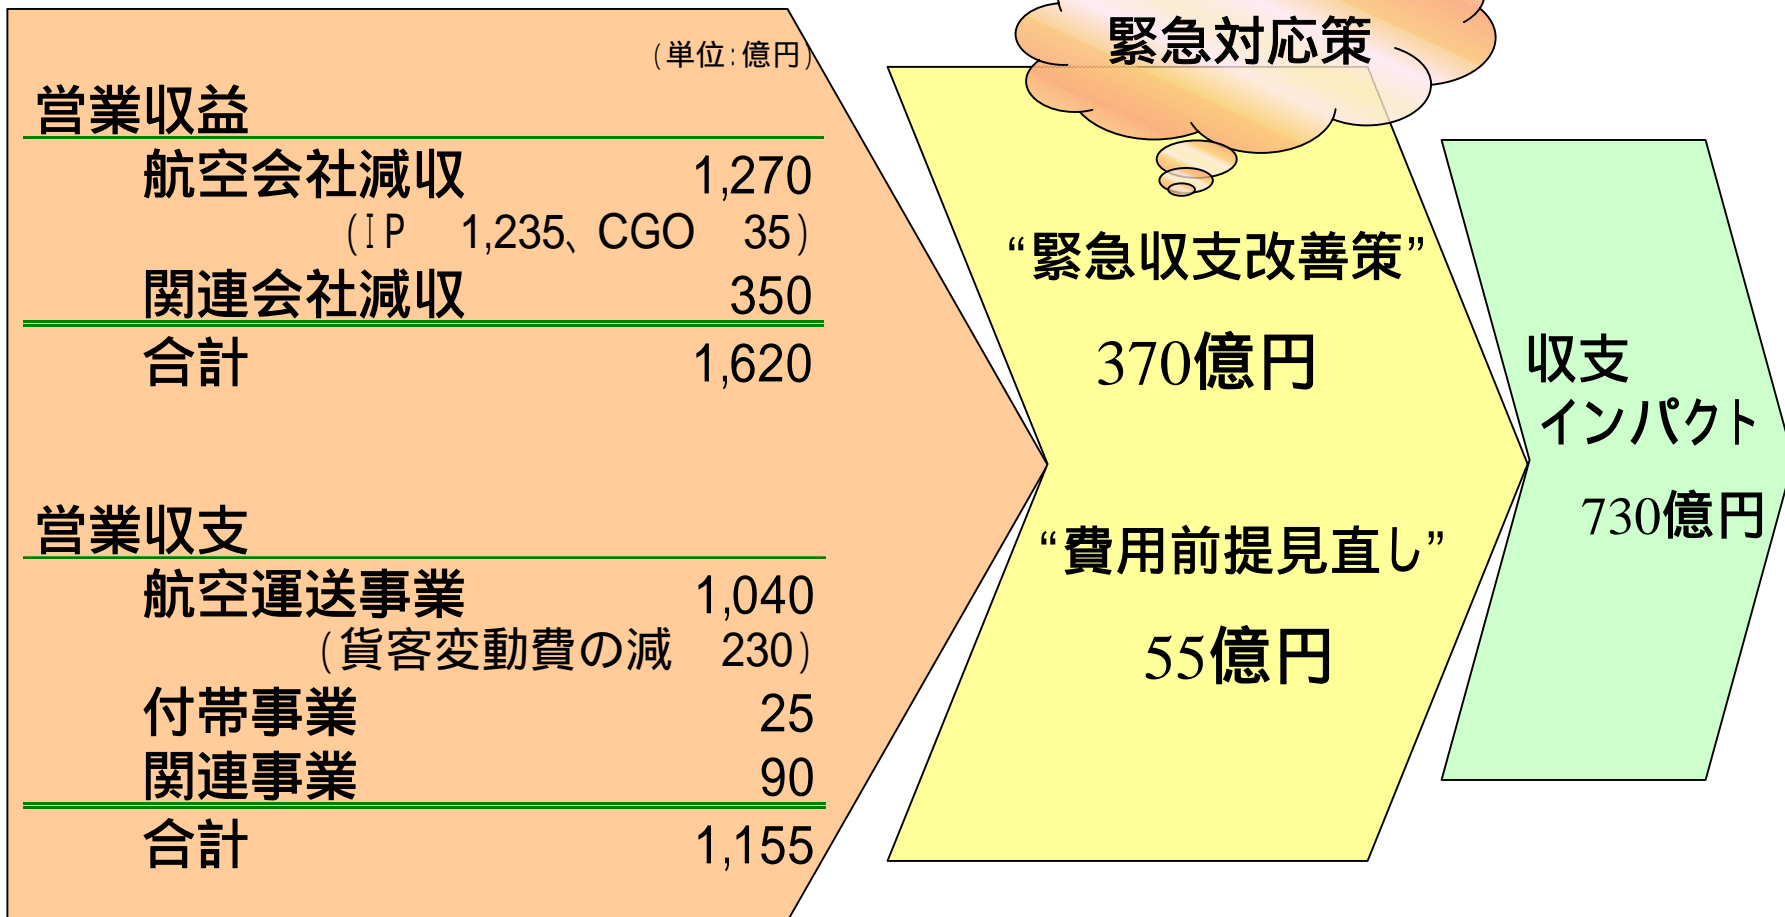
（単位：億円）

営業収益

| | |
|---|---|
| 航空会社減収 | 1,270 |
| （ＩＰ　1,235、CGO | 35） |
| 関連会社減収 | 350 |
| 合計 | 1,620 |

営業収支

| | |
|---|---|
| 航空運送事業 | 1,040 |
| （貨客変動費の減 | 230） |
| 付帯事業 | 25 |
| 関連事業 | 90 |
| 合計 | 1,155 |

緊急対応策

“緊急収支改善策”

370億円

“費用前提見直し”

55億円

収支インパクト

730億円